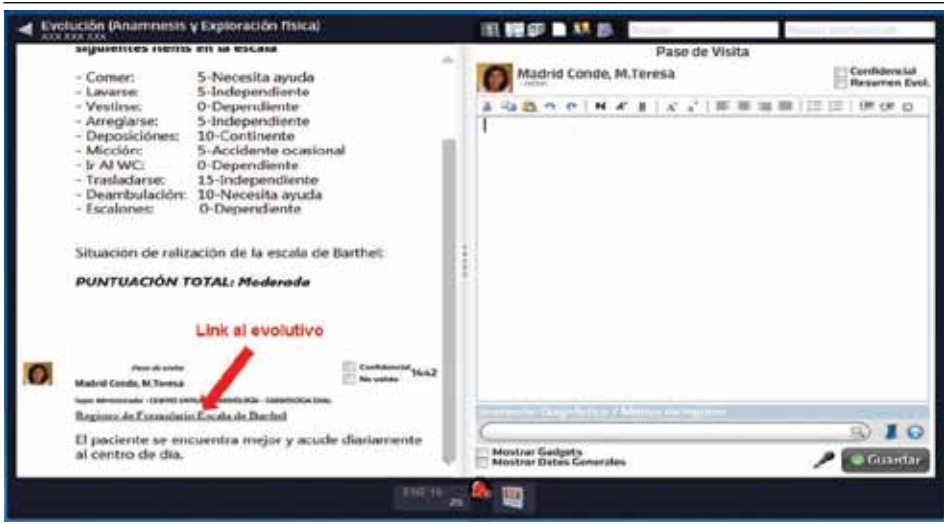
Evolución (Anamnesis y Exploración física)
XXX XXX XXX

siguientes ítems en la escala

- Comer: 5-Necesita ayuda
- Lavarse: 5-Independiente
- Vestirse: 0-Dependiente
- Arreglarse: 5-Independiente
- Deposiciónes: 10-Continente
- Micción: 5-Accidente ocasional
- Ir Al WC: 0-Dependiente
- Trasladarse: 15-Independiente
- Deambulación: 10-Necesita ayuda
- Escalones: 0-Dependiente

Situacion de ralización de la escala de Barthel:

PUNTUACIÓN TOTAL: Moderada

Link al evolutivo

Pase de visita
Madrid Conde, M.Teresa
Confidencial
No valido
14:42
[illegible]
Registro de Formulario Escala de Barthel

El paciente se encuentra mejor y acude diariamente al centro de dia.

Pase de Visita
Madrid Conde, M.Teresa
Confidencial
Resumen Evol.

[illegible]

Mostrar Gadgets
Mostrar Datos Generales
Guardar

ENE 16
25